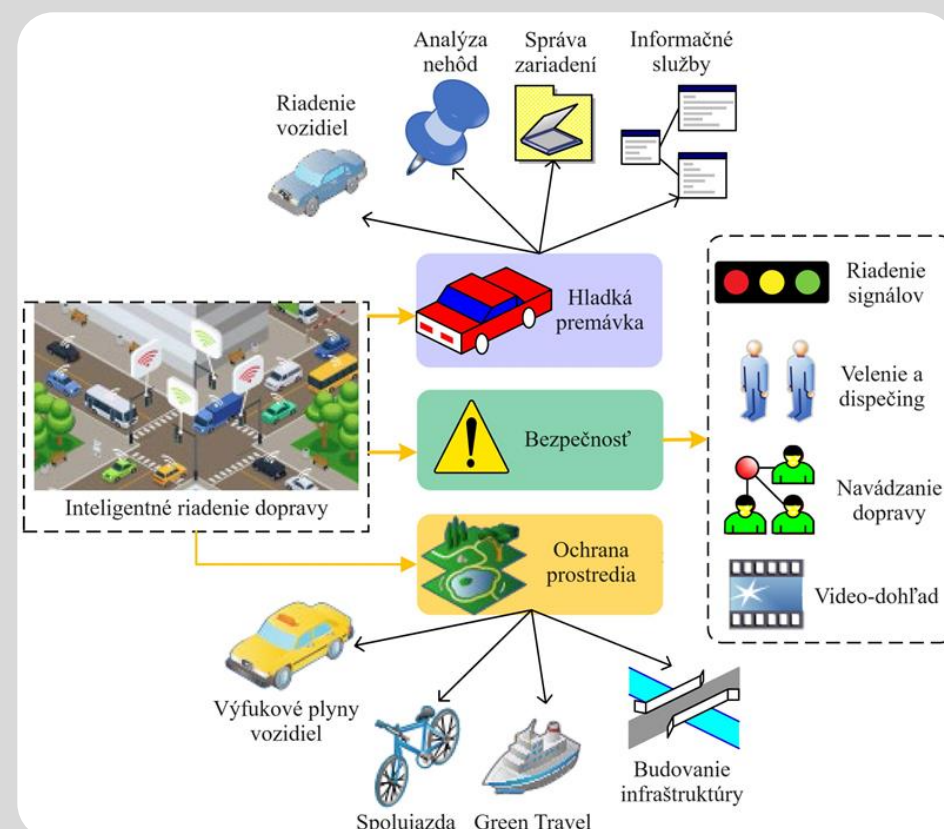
Analýza nehôd

Správa zariadení

Informačné služby

Riadenie vozidiel

Hladká premávka

Riadenie signálov

Velenie a dispečing

Bezpečnosť

Navádzanie dopravy

Inteligentné riadenie dopravy

Ochrana prostredia

Video-dohľad

Výfukové plyny vozidiel

Budovanie infraštruktúry

Spolujazda

Green Travel